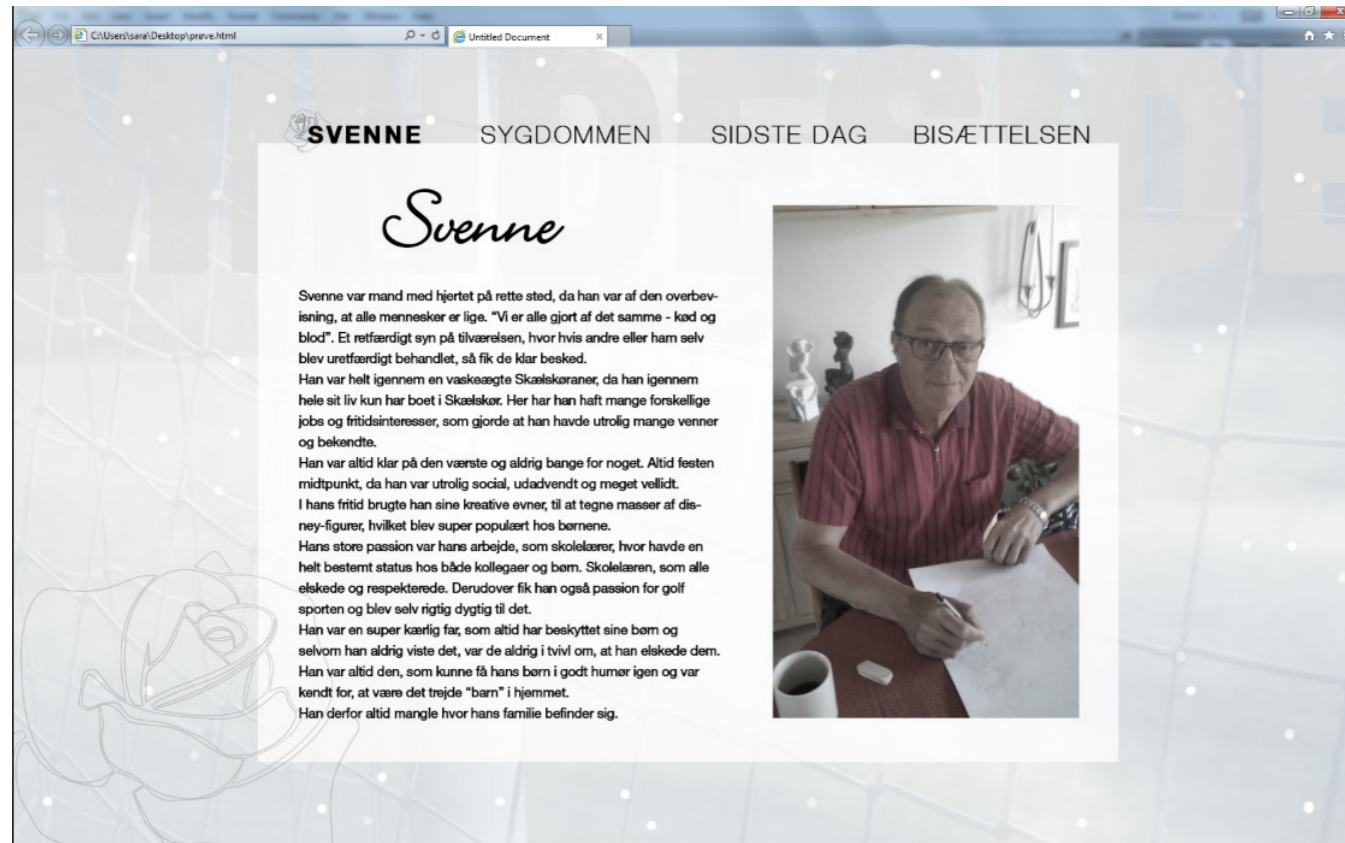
C:\Users\sara\Desktop\prøve.html

Untitled Document

SVENNE SYGDOMMEN SIDSTE DAG BISÆTTELSEN

Svenne

Svenne var mand med hjertet på rette sted, da han var af den overbevisning, at alle mennesker er lige. "Vi er alle gjort af det samme - kød og blod". Et retfærdigt syn på tilværelsen, hvor hvis andre eller ham selv blev uretfærdigt behandlet, så fik de klar besked.
Han var helt igennem en vaskeægte Skælskøraner, da han igennem hele sit liv kun har boet i Skælskør. Her har han haft mange forskellige jobs og fritidsinteresser, som gjorde at han havde utrolig mange venner og bekendte.
Han var altid klar på den værste og aldrig bange for noget. Altid festen midtpunkt, da han var utrolig social, udadvendt og meget vellidt.
I hans fritid brugte han sine kreative evner, til at tegne masser af disney-figurer, hvilket blev super populært hos børnene.
Hans store passion var hans arbejde, som skolelærer, hvor havde en helt bestemt status hos både kollegaer og børn. Skolelæren, som alle elskede og respekterede. Derudover fik han også passion for golf sporten og blev selv rigtig dygtig til det.
Han var en super kærlig far, som altid har beskyttet sine børn og selvom han aldrig viste det, var de aldrig i tvivl om, at han elskede dem. Han var altid den, som kunne få hans børn i godt humør igen og var kendt for, at være det trejde "barn" i hjemmet.
Han derfor altid mangle hvor hans familie befinder sig.